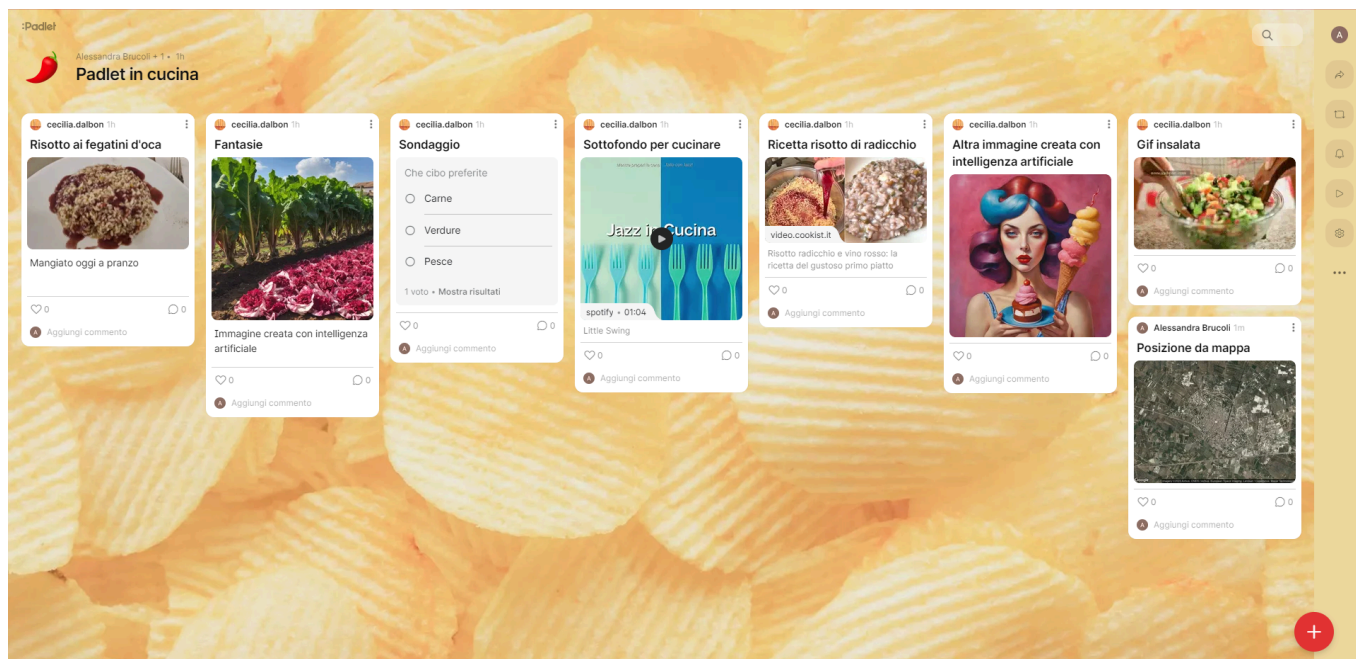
:Padlet

Alessandra Brucoli • 1 • 1h
Padlet in cucina

cecilia.dalbon 1h
Risotto ai fegatini d'oca
Mangiato oggi a pranzo
0 0
Aggiungi commento

cecilia.dalbon 1h
Fantasie
Immagine creata con intelligenza artificiale
0 0
Aggiungi commento

cecilia.dalbon 1h
Sondaggio
Che cibo preferite
Carne
Verdure
Pesce
1 voto • Mostra risultati
0 0
Aggiungi commento

cecilia.dalbon 1h
Sottofondo per cucinare
Jazz in Cucina
spotify • 01:04
Little Swing
0 0
Aggiungi commento

cecilia.dalbon 1h
Ricetta risotto di radicchio
video.cookist.it
Risotto radicchio e vino rosso: la ricetta del gustoso primo piatto
0 0
Aggiungi commento

cecilia.dalbon 1h
Altra immagine creata con intelligenza artificiale
0 0
Aggiungi commento

cecilia.dalbon 1h
Gif insalata
0 0
Aggiungi commento

Alessandra Brucoli 1m
Posizione da mappa
0 0
Aggiungi commento

A
+